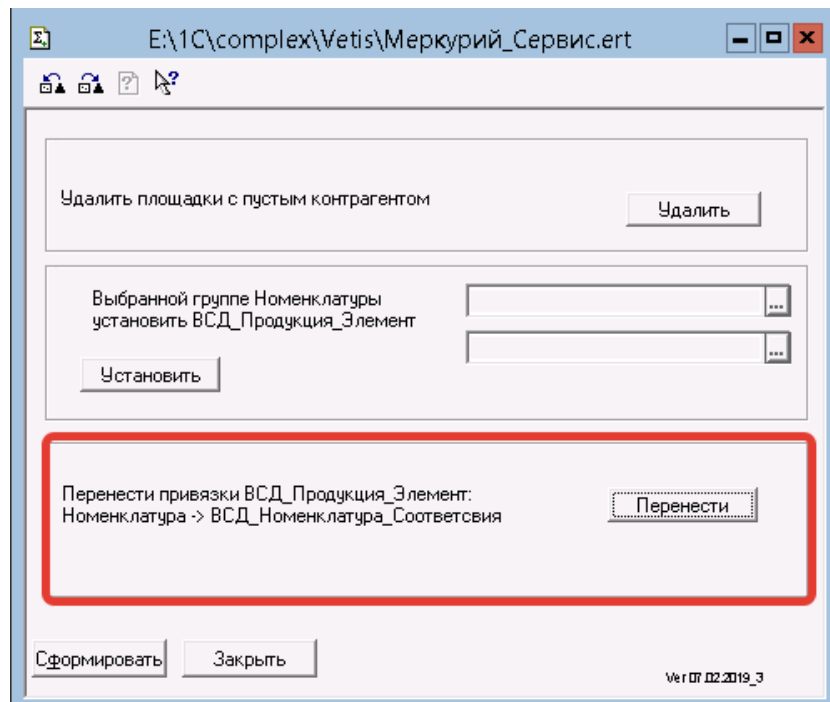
E:\1C\complex\Vetis\Меркурий_Сервис.ert

Удалить площадки с пустым контрагентом

Удалить

Выбранной группе Номенклатуры установить ВСД_Продукция_Элемент

...

...

Установить

Перенести привязки ВСД_Продукция_Элемент: Номенклатура -> ВСД_Номенклатура_Соответсвия

Перенести

Сформировать

Закрыть

Ver 07.02.2019_3